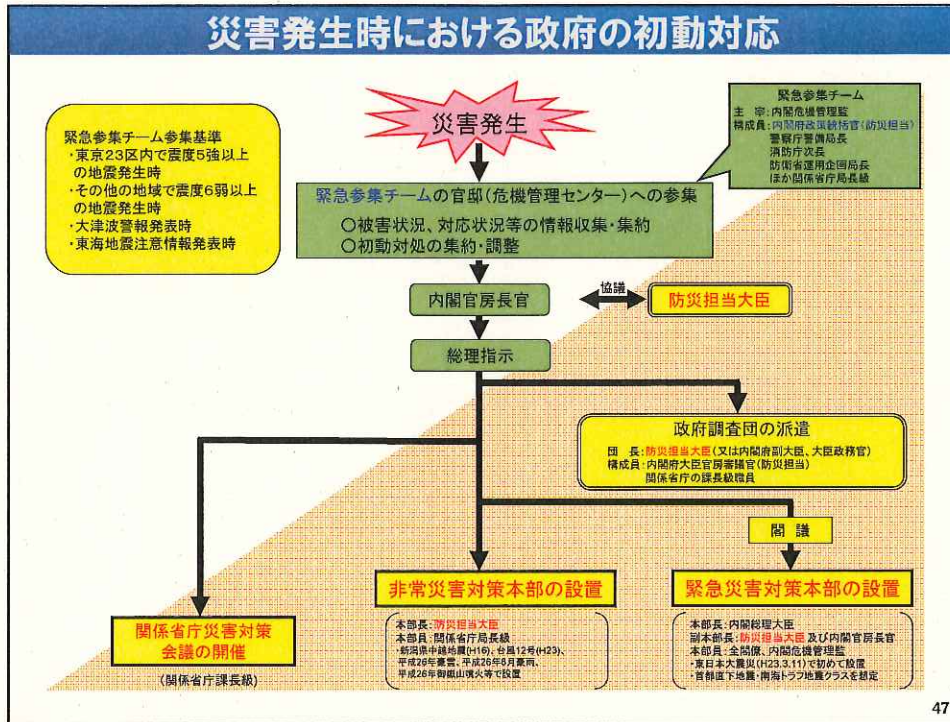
災害発生時における政府の初動対応

緊急参集チーム参集基準
・東京23区内で震度5強以上の地震発生時
・その他の地域で震度6弱以上の地震発生時
・大津波警報発表時
・東海地震注意情報発表時

災害発生

緊急参集チーム
主 宰：内閣危機管理監
構成員：内閣府政策統括官（防災担当）
警察庁警備局長
消防庁次長
防衛省運用企画局長
ほか関係省庁局長級

緊急参集チームの官邸（危機管理センター）への参集
○被害状況、対応状況等の情報収集・集約
○初動対処の集約・調整

内閣官房長官

協議

防災担当大臣

総理指示

政府調査団の派遣
団 長：防災担当大臣（又は内閣府副大臣、大臣政務官）
構成員：内閣府大臣官房審議官（防災担当）
関係省庁の課長級職員

閣 議

関係省庁災害対策会議の開催
（関係省庁課長級）

非常災害対策本部の設置
本部長：防災担当大臣
本部員：関係省庁局長級
・新潟県中越地震(H16)、台風12号(H23)、平成26年豪雪、平成26年8月豪雨、平成26年御嶽山噴火等で設置

緊急災害対策本部の設置
本部長：内閣総理大臣
副本部長：防災担当大臣 及び内閣官房長官
本部員：全閣僚、内閣危機管理監
・東日本大震災(H23.3.11)で初めて設置
・首都直下地震・南海トラフ地震クラスを想定

47